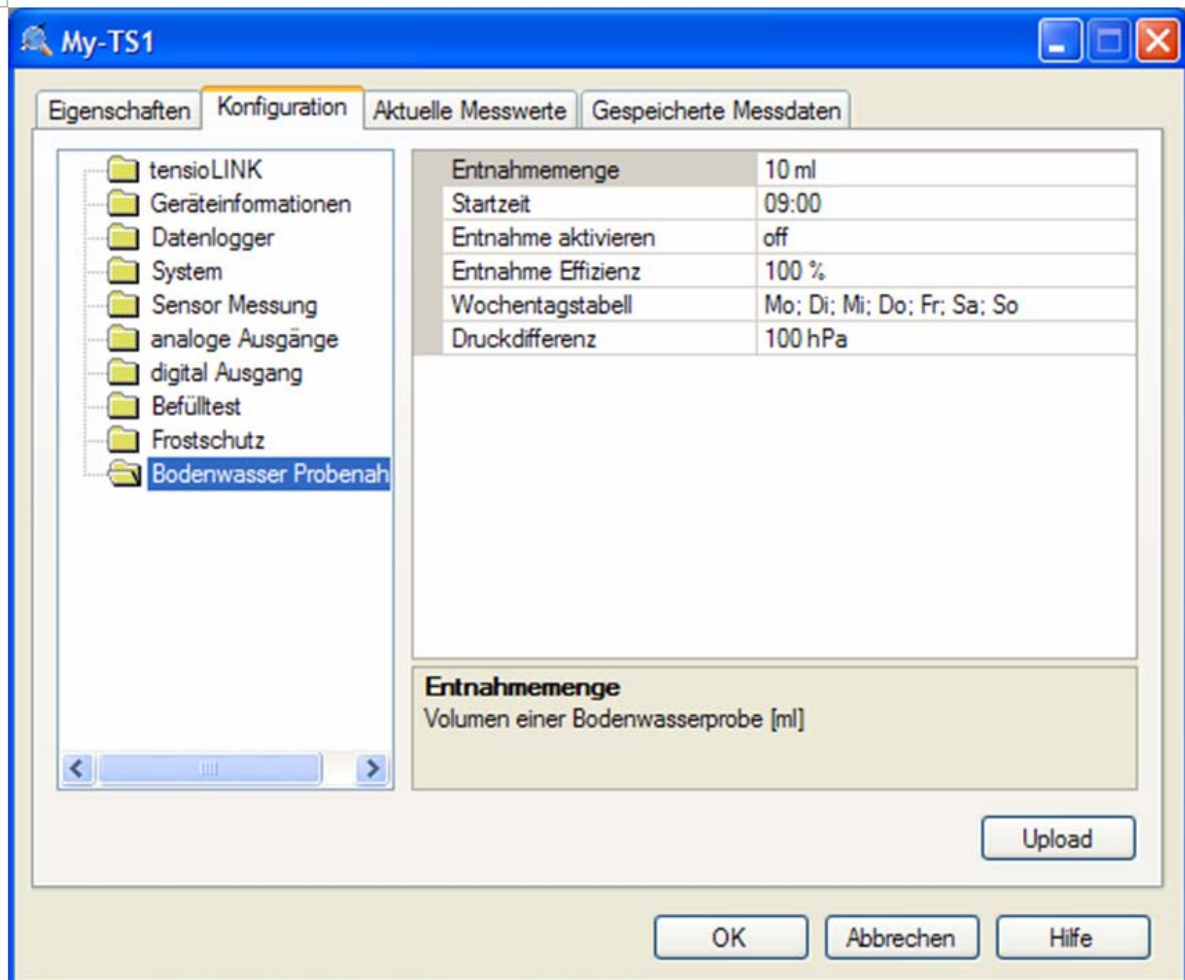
My-TS1

Eigenschaften | Konfiguration | Aktuelle Messwerte | Gespeicherte Messdaten

tensioLINK
Geräteinformationen
Datenlogger
System
Sensor Messung
analoge Ausgänge
digital Ausgang
Befülltest
Frostschutz
Bodenwasser Probenah

| Entnahmemenge | 10 ml |
|---|---|
| Startzeit | 09:00 |
| Entnahme aktivieren | off |
| Entnahme Effizienz | 100 % |
| Wochentagstabell | Mo; Di; Mi; Do; Fr; Sa; So |
| Druckdifferenz | 100 hPa |

Entnahmemenge
Volumen einer Bodenwasserprobe [ml]

Upload

OK | Abbrechen | Hilfe